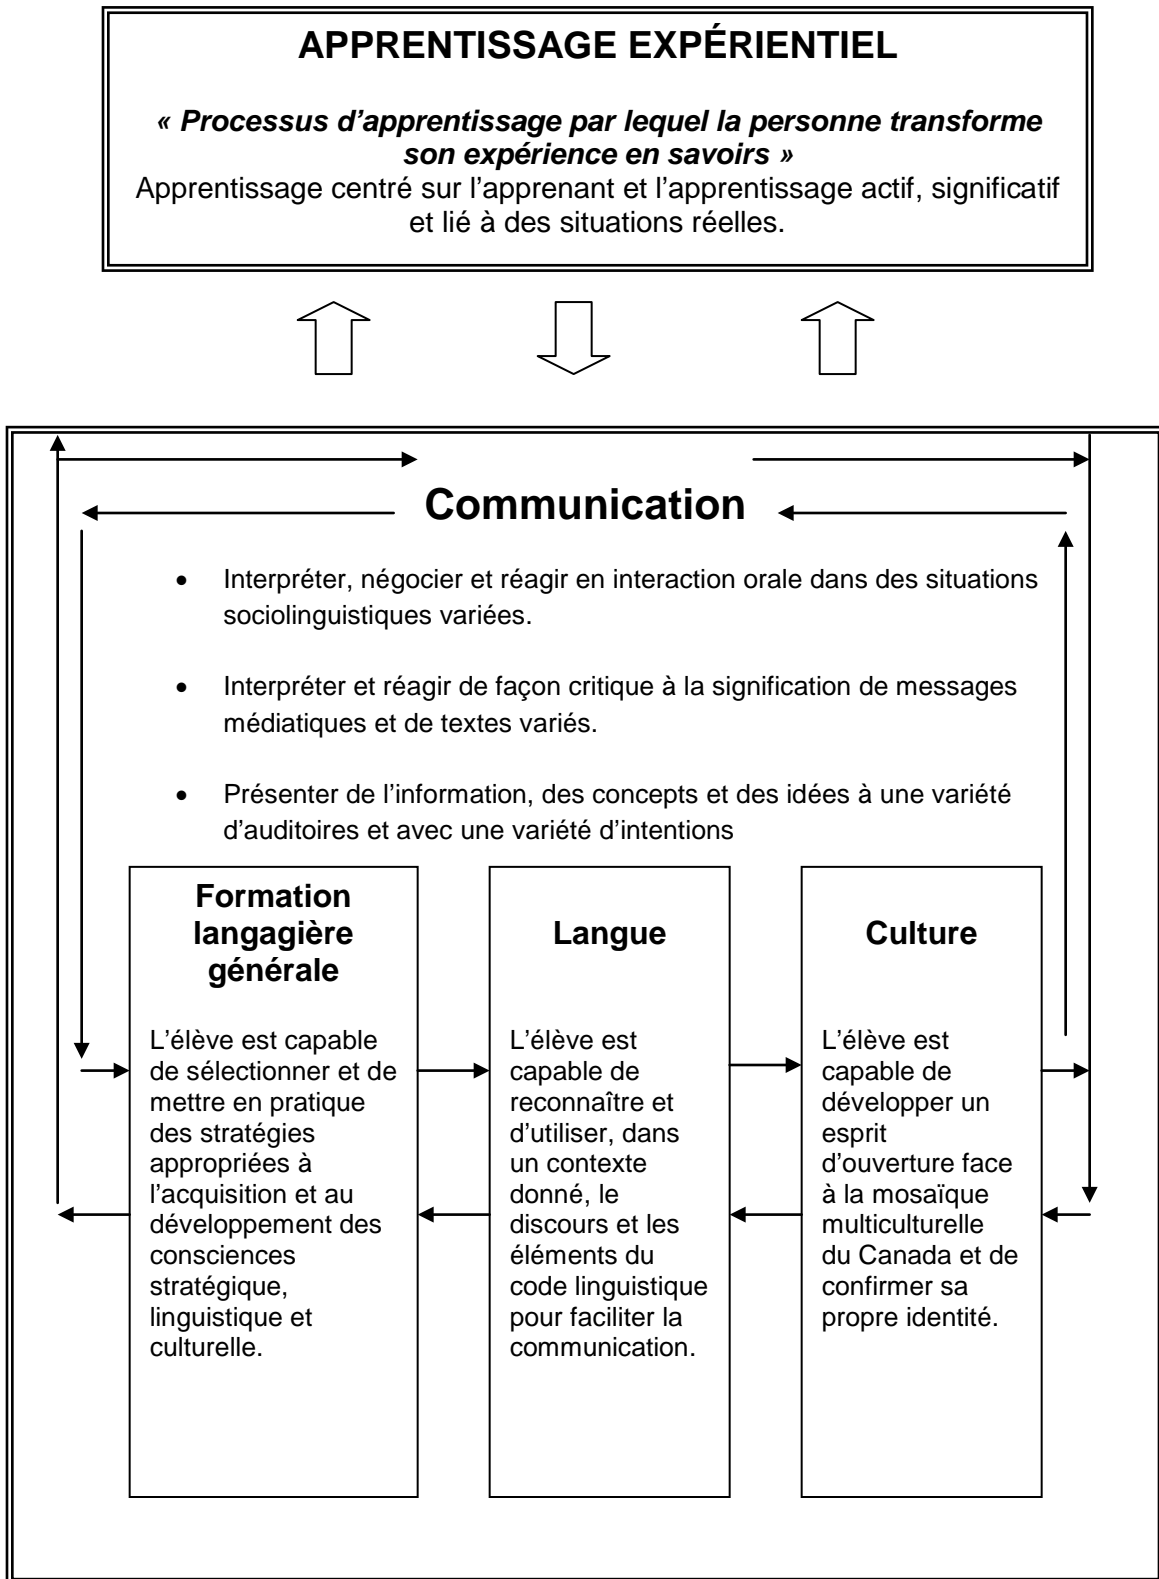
APPRENTISSAGE EXPÉRIENTIEL

*« Processus d'apprentissage par lequel la personne transforme son expérience en savoirs »*
Apprentissage centré sur l'apprenant et l'apprentissage actif, significatif et lié à des situations réelles.

Communication

- Interpréter, négocier et réagir en interaction orale dans des situations sociolinguistiques variées.
- Interpréter et réagir de façon critique à la signification de messages médiatiques et de textes variés.
- Présenter de l'information, des concepts et des idées à une variété d'auditoires et avec une variété d'intentions

Formation langagière générale

L'élève est capable de sélectionner et de mettre en pratique des stratégies appropriées à l'acquisition et au développement des consciences stratégique, linguistique et culturelle.

Langue

L'élève est capable de reconnaître et d'utiliser, dans un contexte donné, le discours et les éléments du code linguistique pour faciliter la communication.

Culture

L'élève est capable de développer un esprit d'ouverture face à la mosaïque multiculturelle du Canada et de confirmer sa propre identité.